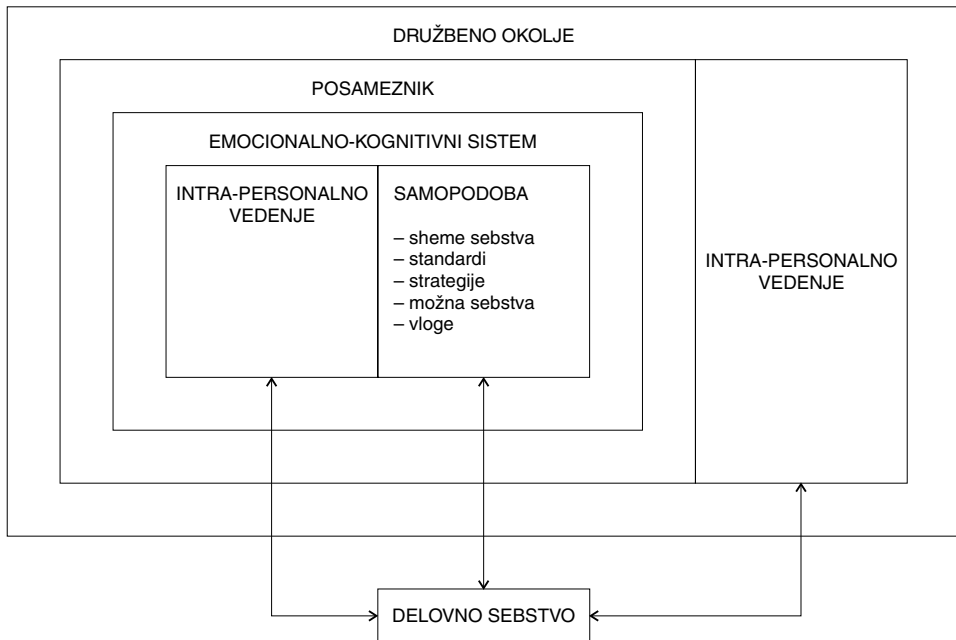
DRUŽBENO OKOLJE

POSAMEZNIK

EMOCIONALNO-KOGNITIVNI SISTEM

INTRA-PERSONALNO VEDENJE

SAMOPODOBA

– sheme sebstva
– standardi
– strategije
– možna sebstva
– vloge

INTRA-PERSONALNO VEDENJE

DELOVNO SEBSTVO